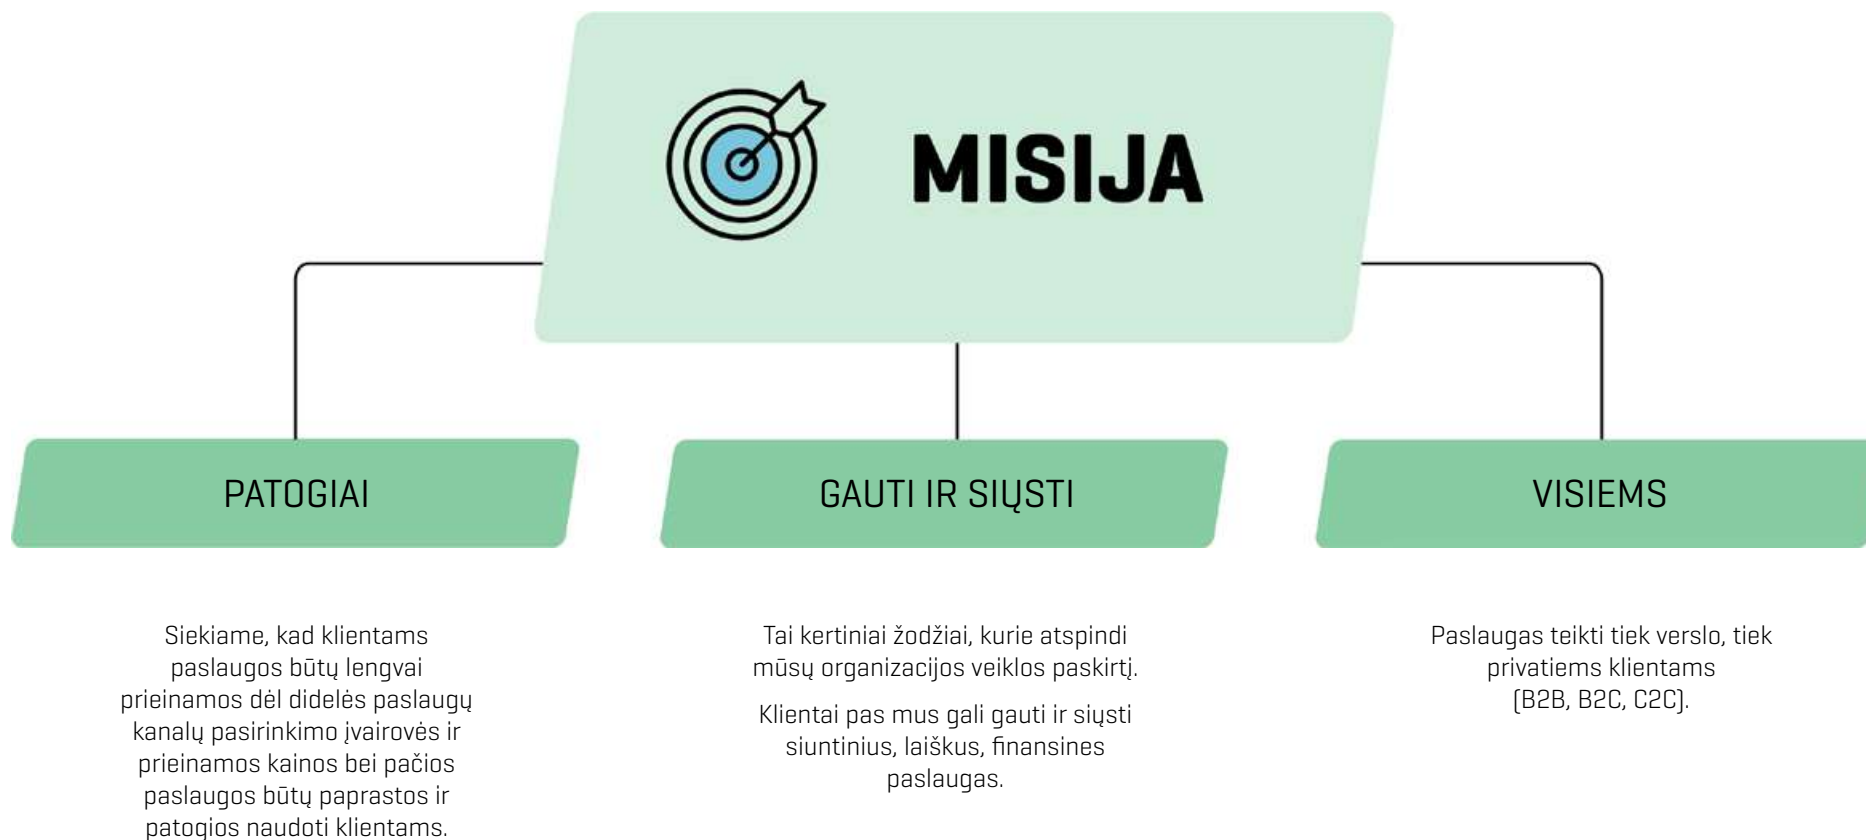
MISIJA

PATOGIAI

GAUTI IR SIŲSTI

VISIEMS

Siekiame, kad klientams paslaugos būtų lengvai prieinamos dėl didelės paslaugų kanalų pasirinkimo įvairovės ir prieinamos kainos bei pačios paslaugos būtų paprastos ir patogios naudoti klientams.

Tai kertiniai žodžiai, kurie atspindi mūsų organizacijos veiklos paskirtį.

Klientai pas mus gali gauti ir siųsti siuntinius, laiškus, finansines paslaugas.

Paslaugas teikti tiek verslo, tiek privatiems klientams (B2B, B2C, C2C).